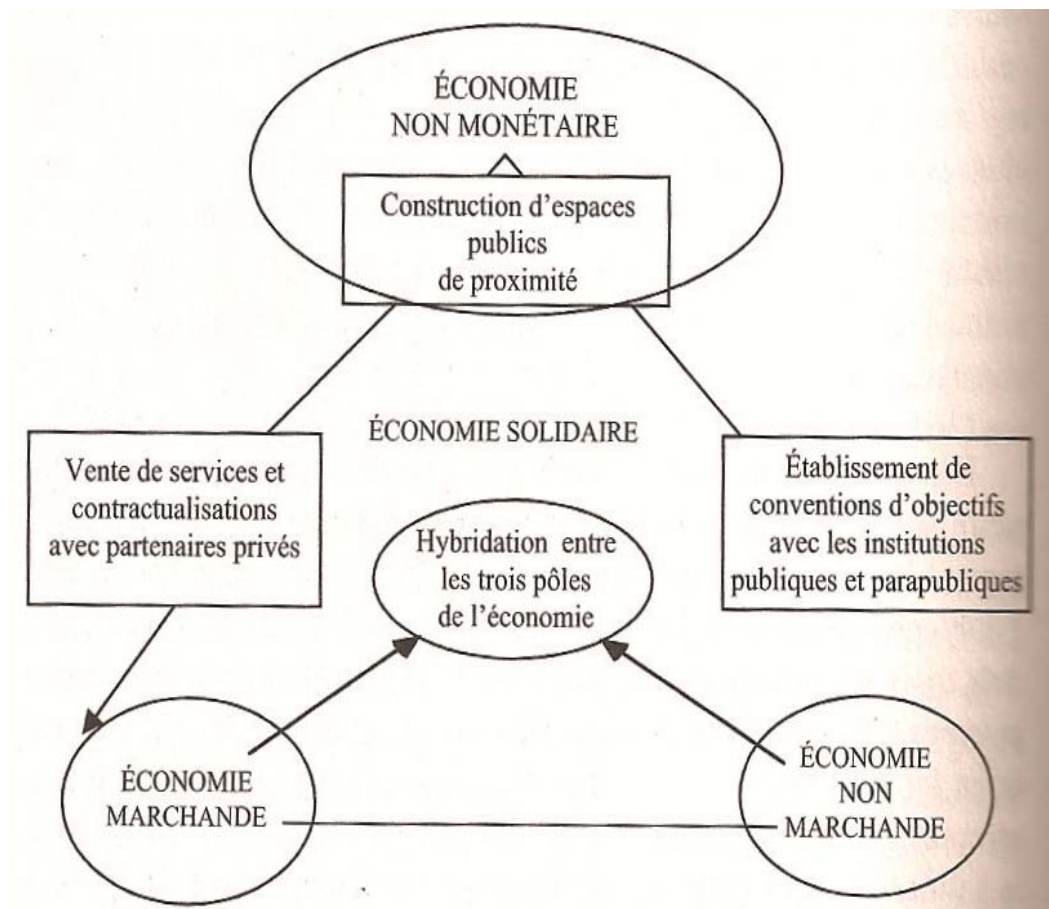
ÉCONOMIE
NON MONÉTAIRE

Construction d'espaces publics de proximité

ÉCONOMIE SOLIDAIRE

Vente de services et contractualisations avec partenaires privés

Établissement de conventions d'objectifs avec les institutions publiques et parapubliques

Hybridation entre les trois pôles de l'économie

ÉCONOMIE
MARCHANDE

ÉCONOMIE
NON
MARCHANDE